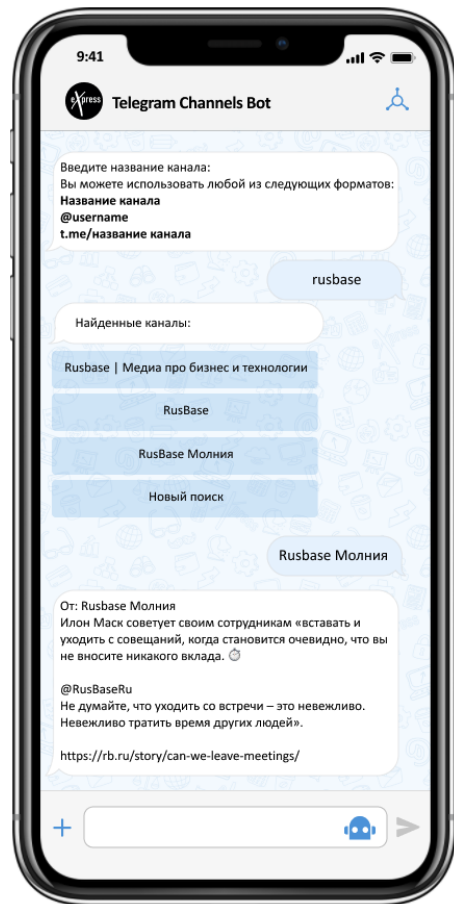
9:41

eXpress Telegram Channels Bot

Введите название канала:
Вы можете использовать любой из следующих форматов:
**Название канала**
**@username**
**t.me/название канала**

rusbase

Найденные каналы:

Rusbase | Медиа про бизнес и технологии

RusBase

RusBase Молния

Новый поиск

Rusbase Молния

От: Rusbase Молния
Илон Маск советует своим сотрудникам «вставать и уходить с совещаний, когда становится очевидно, что вы не вносите никакого вклада. ⏱

@RusBaseRu
Не думайте, что уходить со встречи – это невежливо. Невежливо тратить время других людей».

https://rb.ru/story/can-we-leave-meetings/